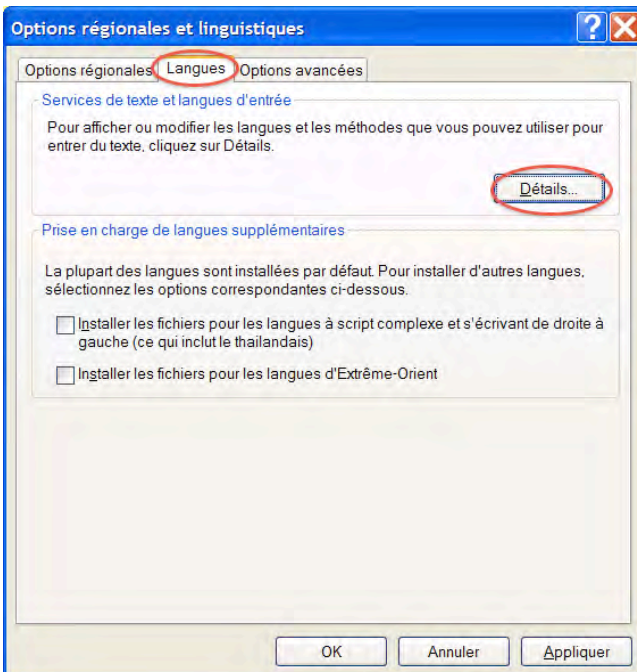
Options régionales et linguistiques

Options régionales | Langues | Options avancées

Services de texte et langues d'entrée

Pour afficher ou modifier les langues et les méthodes que vous pouvez utiliser pour entrer du texte, cliquez sur Détails.

Détails...

Prise en charge de langues supplémentaires

La plupart des langues sont installées par défaut. Pour installer d'autres langues, sélectionnez les options correspondantes ci-dessous.

Installer les fichiers pour les langues à script complexe et s'écrivant de droite à gauche (ce qui inclut le thaïlandais)

Installer les fichiers pour les langues d'Extrême-Orient

OK | Annuler | Appliquer